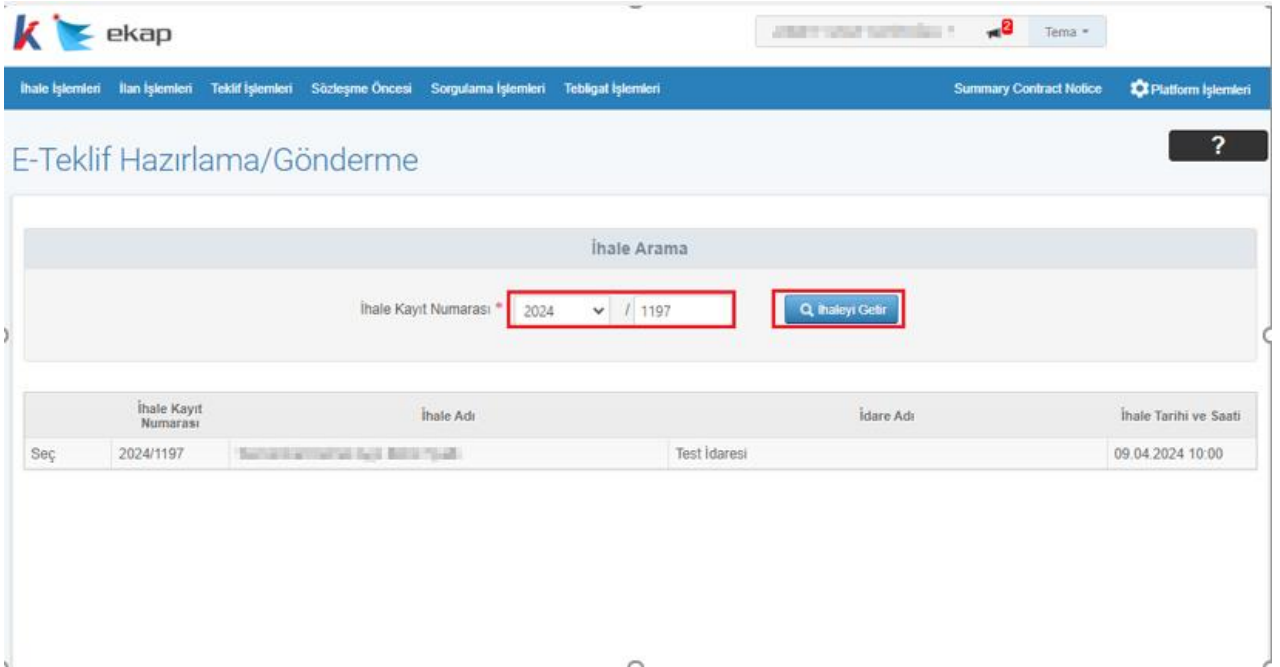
ekap

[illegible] 2 Tema

İhale İşlemleri İlan İşlemleri Teklif İşlemleri Sözleşme Öncesi Sorgulama İşlemleri Tebligat İşlemleri Summary Contract Notice Platform İşlemleri

?

E-Teklif Hazırlama/Gönderme

İhale Arama

İhale Kayıt Numarası * 2024 / 1197 İhaleyi Getir

| | İhale Kayıt Numarası | İhale Adı | İdare Adı | İhale Tarihi ve Saati |
|---|---|---|---|---|
| Seç | 2024/1197 | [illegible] | Test İdaresi | 09.04.2024 10:00 |